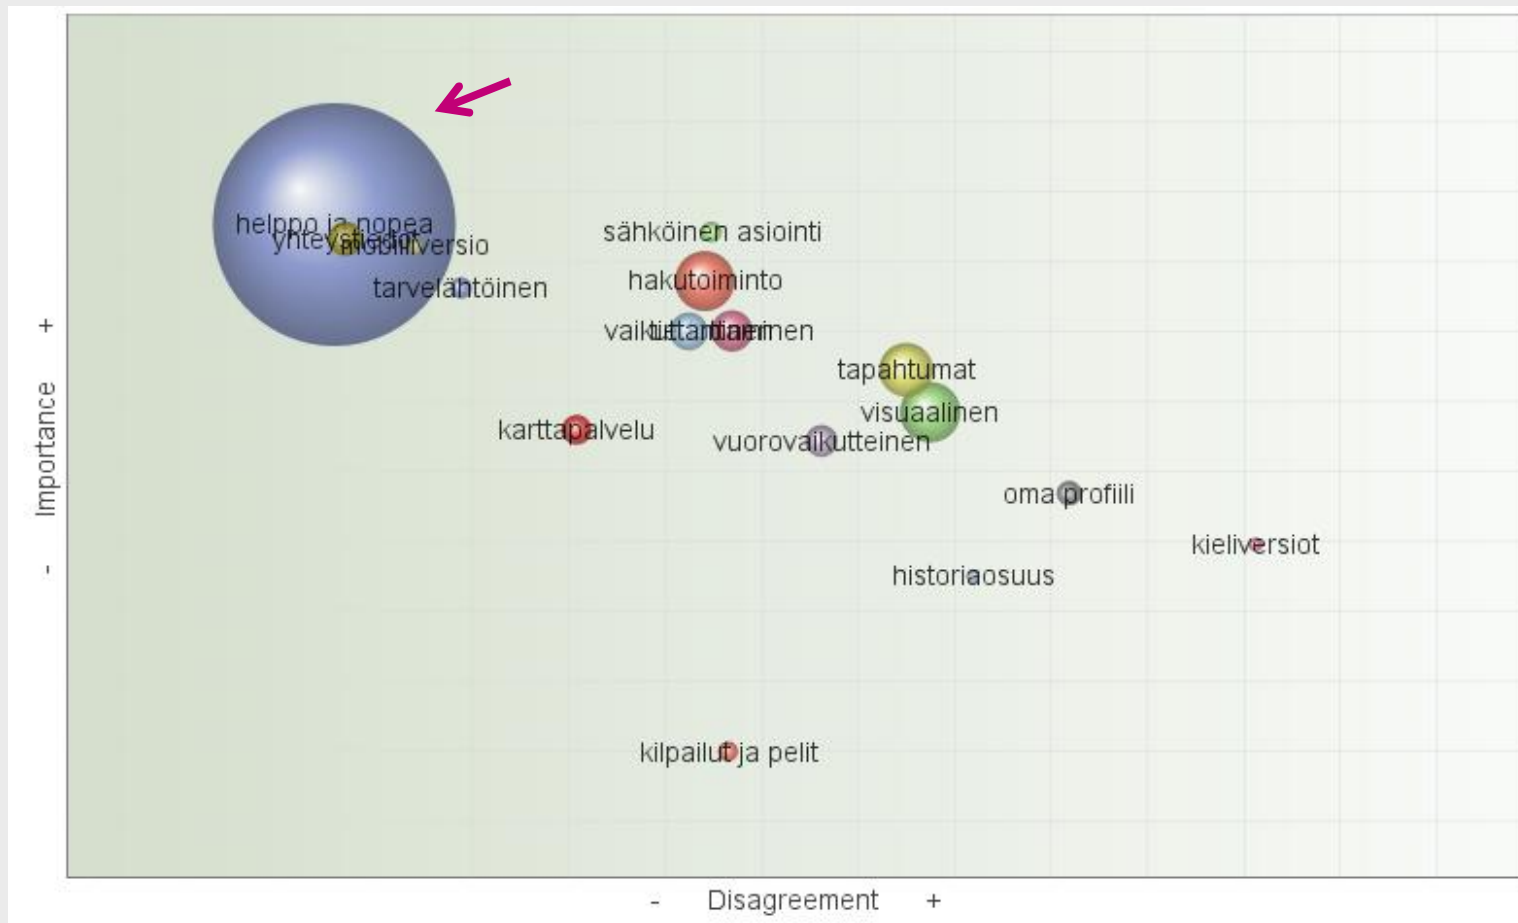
helppo ja nopea
yhteystiedot
mobiiliversio
tarvelähtöinen
sähköinen asiointi
hakutoiminto
vaikuttaminen
liittäminen
tapahtumat
visuaalinen
karttapalvelu
vuorovaikutteinen
oma profiili
kieliversiot
historiaosuus
kilpailut ja pelit

+ Importance -

- Disagreement +